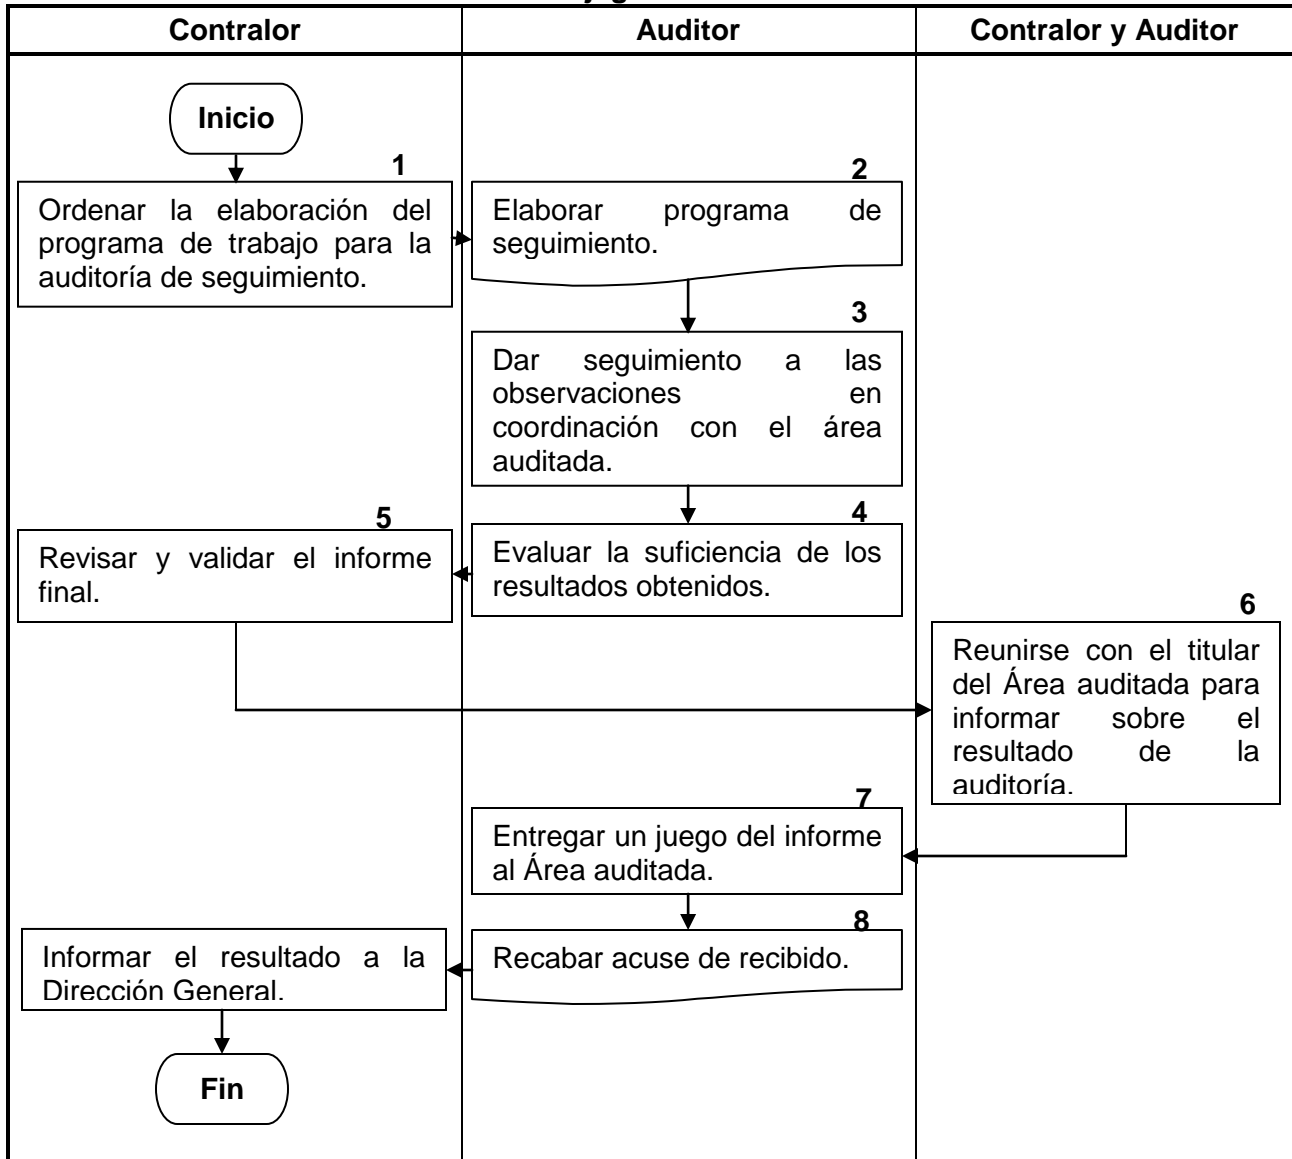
| Contralor | Auditor | Contralor y Auditor |
|---|---|---|

Inicio

1
Ordenar la elaboración del programa de trabajo para la auditoría de seguimiento.

2
Elaborar programa de seguimiento.

3
Dar seguimiento a las observaciones en coordinación con el área auditada.

4
Evaluar la suficiencia de los resultados obtenidos.

5
Revisar y validar el informe final.

6
Reunirse con el titular del Área auditada para informar sobre el resultado de la auditoría.

7
Entregar un juego del informe al Área auditada.

8
Recabar acuse de recibido.

Informar el resultado a la Dirección General.

Fin